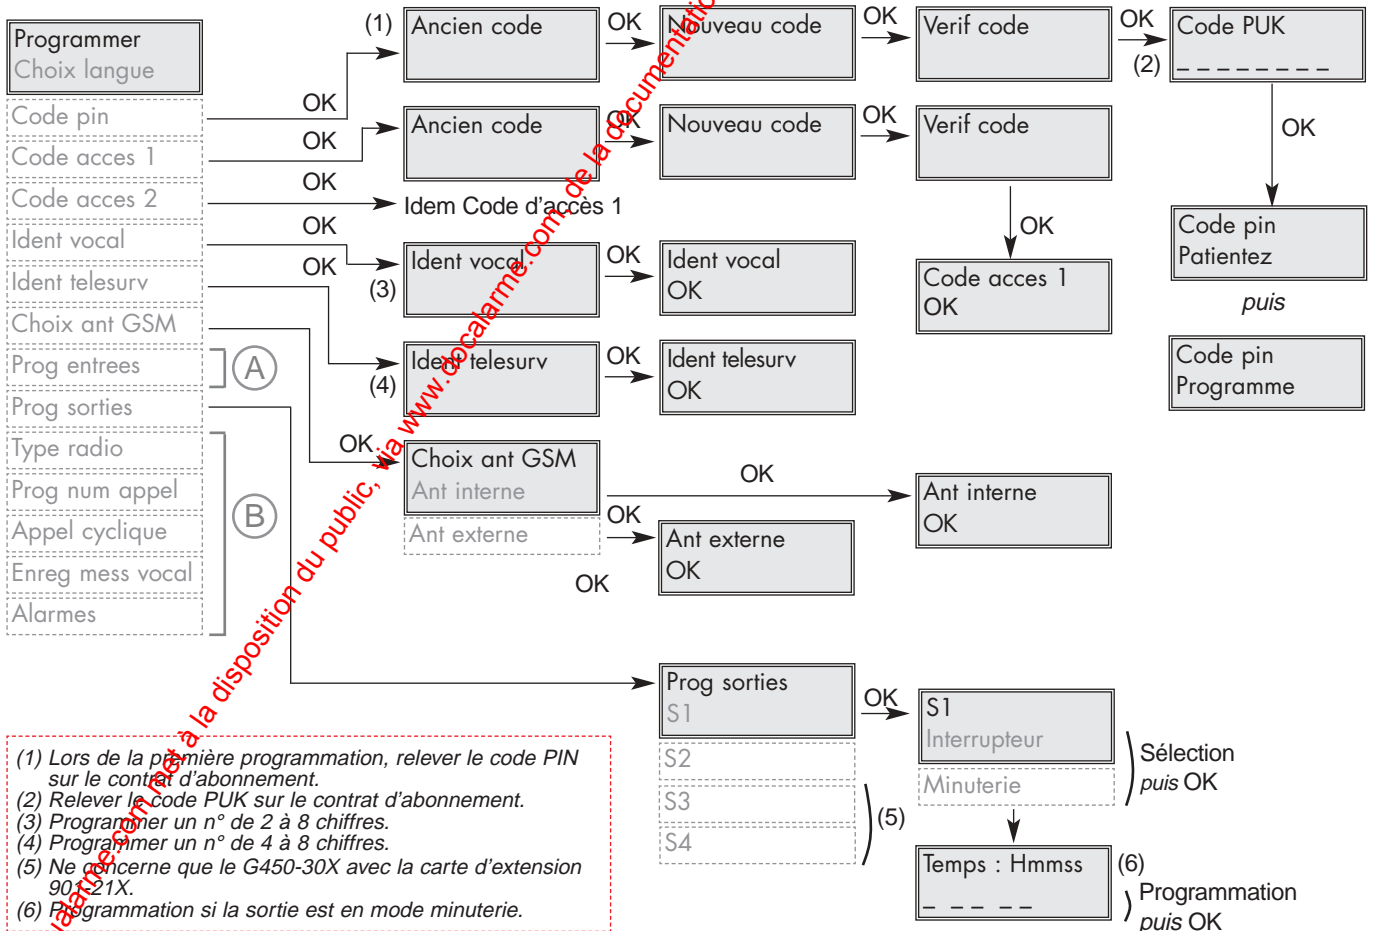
Programmer
Choix langue

Code pin
Code acces 1
Code acces 2
Ident vocal
Ident telesurv
Choix ant GSM
Prog entrees
Prog sorties
Type radio
Prog num appel
Appel cyclique
Enreg mess vocal
Alarmes

A
B

OK
OK
OK
OK
OK

(1) Ancien code
OK
Nouveau code
OK
Verif code
OK
(2)
Code PUK
_ _ _ _ _ _ _ _

OK

Ancien code
OK
Nouveau code
OK
Verif code

Idem Code d'accès 1

OK
Code acces 1
OK

Code pin
Patientez
puis
Code pin
Programme

(3) Ident vocal
OK
Ident vocal
OK

(4) Ident telesurv
OK
Ident telesurv
OK

OK
Choix ant GSM
Ant interne
Ant externe
OK
Ant interne
OK
OK
Ant externe
OK
OK

Prog sorties
S1
S2
S3
S4
(5)
OK
S1
Interrupteur
Minuterie
Sélection
puis OK

Temps : Hmmss
_ _ _ _ _
(6)
Programmation
puis OK

(1) Lors de la première programmation, relever le code PIN sur le contrat d'abonnement.
(2) Relever le code PUK sur le contrat d'abonnement.
(3) Programmer un n° de 2 à 8 chiffres.
(4) Programmer un n° de 4 à 8 chiffres.
(5) Ne concerne que le G450-30X avec la carte d'extension 901-21X.
(6) Programmation si la sortie est en mode minuterie.

alarme.com met à la disposition du public, via www.docalarme.com, de la documentation